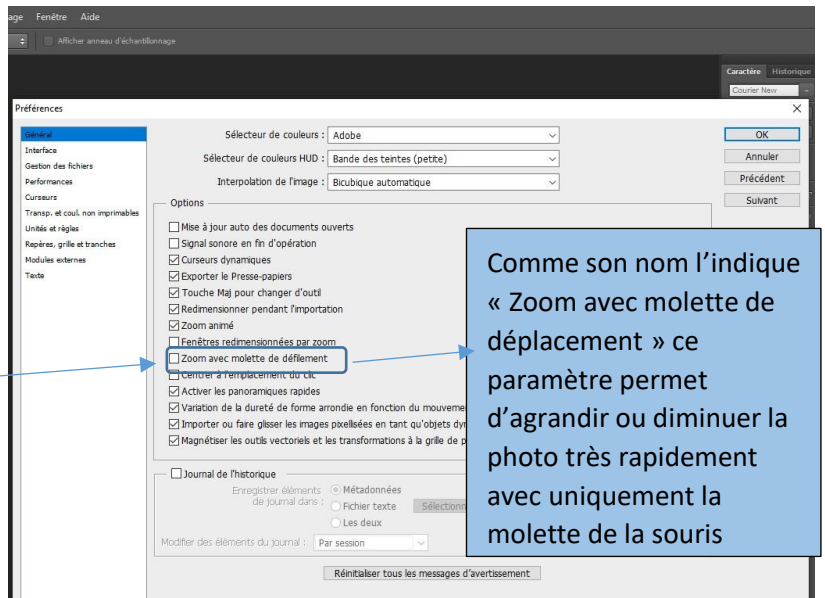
age Fenêtre Aide

Afficher anneau d'échantillonnage

Caractère Historique

Courier New

Préférences

Général
Interface
Gestion des fichiers
Performances
Curseurs
Transp. et coul. non imprimables
Unités et règles
Repères, grille et tranches
Modules externes
Texte

Sélecteur de couleurs : Adobe

Sélecteur de couleurs HUD : Bande des teintes (petite)

Interpolation de l'image : Bicubique automatique

OK
Annuler
Précédent
Suivant

Options

Mise à jour auto des documents ouverts
Signal sonore en fin d'opération
Curseurs dynamiques
Exporter le Presse-papiers
Touche Maj pour changer d'outil
Redimensionner pendant l'importation
Zoom animé
Fenêtres redimensionnées par zoom
Zoom avec molette de défilement
Centrer à l'emplacement du clic
Activer les panoramiques rapides
Variation de la dureté de forme arrondie en fonction du mouveme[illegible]
Importer ou faire glisser les images pixellisées en tant qu'objets dy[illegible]
Magnétiser les outils vectoriels et les transformations à la grille de p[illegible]

Comme son nom l'indique « Zoom avec molette de déplacement » ce paramètre permet d'agrandir ou diminuer la photo très rapidement avec uniquement la molette de la souris

Journal de l'historique

Enregistrer éléments de journal dans :
Métadonnées
Fichier texte
Les deux

Sélection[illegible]

Modifier des éléments du journal : Par session

Réinitialiser tous les messages d'avertissement